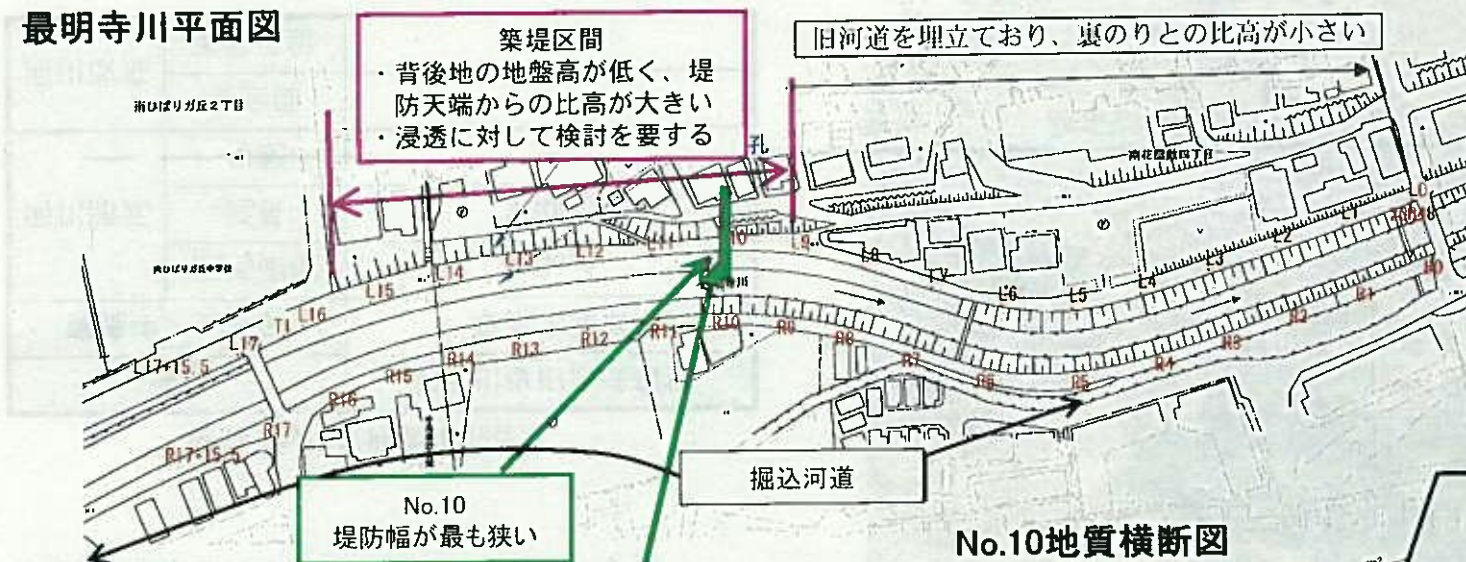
最明寺川平面図

築堤区間
・背後地の地盤高が低く、堤防天端からの比高が大きい
・浸透に対して検討を要する

旧河道を埋立ており、裏のりとの比高が小さい

南ひばりガ丘２丁目

南ひばりガ丘中学校

南花屋敷四丁目

L17+15.5 L17 T1 L16 L15 L14 L13 L12 L11 L10 L9 L8 L7 L6 L5 L4 L3 L2 L1 L0 R0+18 R0 R1 R2 R3 R4 R5 R6 R7 R8 R9 R10 R11 R12 R13 R14 R15 R16 R17 R17+15.5

最明寺川

掘込河道

No.10
堤防幅が最も狭い

No.10地質横断図